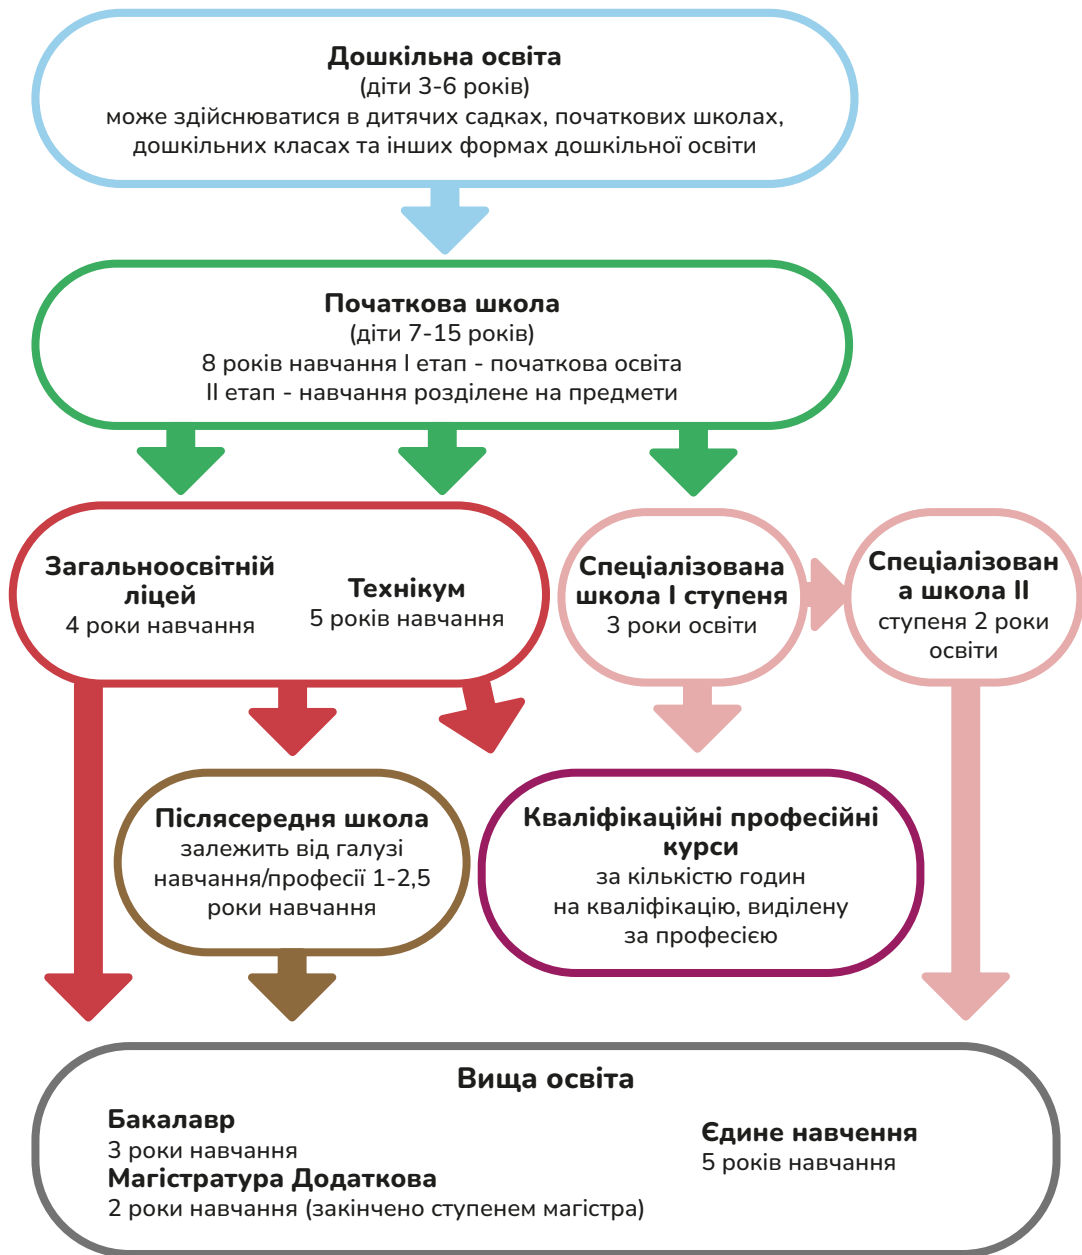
Дошкільна освіта
(діти 3-6 років)
може здійснюватися в дитячих садках, початкових школах, дошкільних класах та інших формах дошкільної освіти

Початкова школа
(діти 7-15 років)
8 років навчання I етап - початкова освіта
II етап - навчання розділене на предмети

Загальноосвітній ліцей
4 роки навчання

Технікум
5 років навчання

Спеціалізована школа I ступеня
3 роки освіти

Спеціалізован а школа II ступеня 2 роки освіти

Післясередня школа
залежить від галузі навчання/професії 1-2,5 роки навчання

Кваліфікаційні професійні курси
за кількістю годин на кваліфікацію, виділену за професією

Вища освіта
Бакалавр
3 роки навчання
Магістратура Додаткова
2 роки навчання (закінчено ступенем магістра)

Єдине навчення
5 років навчання